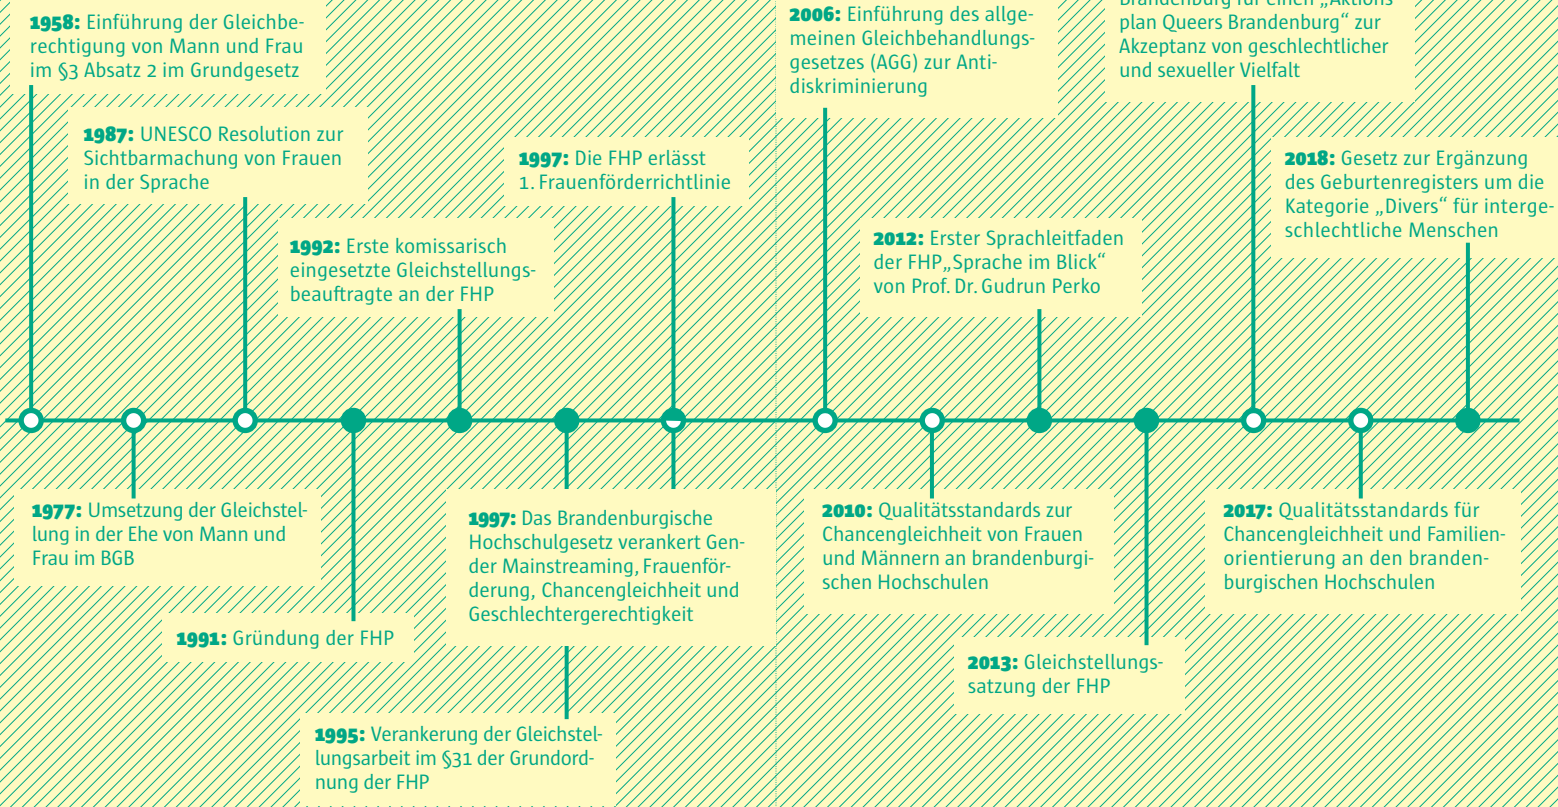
**1958:** Einführung der Gleichberechtigung von Mann und Frau im §3 Absatz 2 im Grundgesetz

**1987:** UNESCO Resolution zur Sichtbarmachung von Frauen in der Sprache

**1997:** Die FHP erlässt 1. Frauenförderrichtlinie

**1992:** Erste komissarisch eingesetzte Gleichstellungsbeauftragte an der FHP

**2006:** Einführung des allgemeinen Gleichbehandlungsgesetzes (AGG) zur Antidiskriminierung

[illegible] Brandenburg für einen „Aktionsplan Queers Brandenburg“ zur Akzeptanz von geschlechtlicher und sexueller Vielfalt

**2018:** Gesetz zur Ergänzung des Geburtenregisters um die Kategorie „Divers“ für intergeschlechtliche Menschen

**2012:** Erster Sprachleitfaden der FHP„Sprache im Blick“ von Prof. Dr. Gudrun Perko

**1977:** Umsetzung der Gleichstellung in der Ehe von Mann und Frau im BGB

**1997:** Das Brandenburgische Hochschulgesetz verankert Gender Mainstreaming, Frauenförderung, Chancengleichheit und Geschlechtergerechtigkeit

**1991:** Gründung der FHP

**1995:** Verankerung der Gleichstellungsarbeit im §31 der Grundordnung der FHP

**2010:** Qualitätsstandards zur Chancengleichheit von Frauen und Männern an brandenburgischen Hochschulen

**2013:** Gleichstellungssatzung der FHP

**2017:** Qualitätsstandards für Chancengleichheit und Familienorientierung an den brandenburgischen Hochschulen